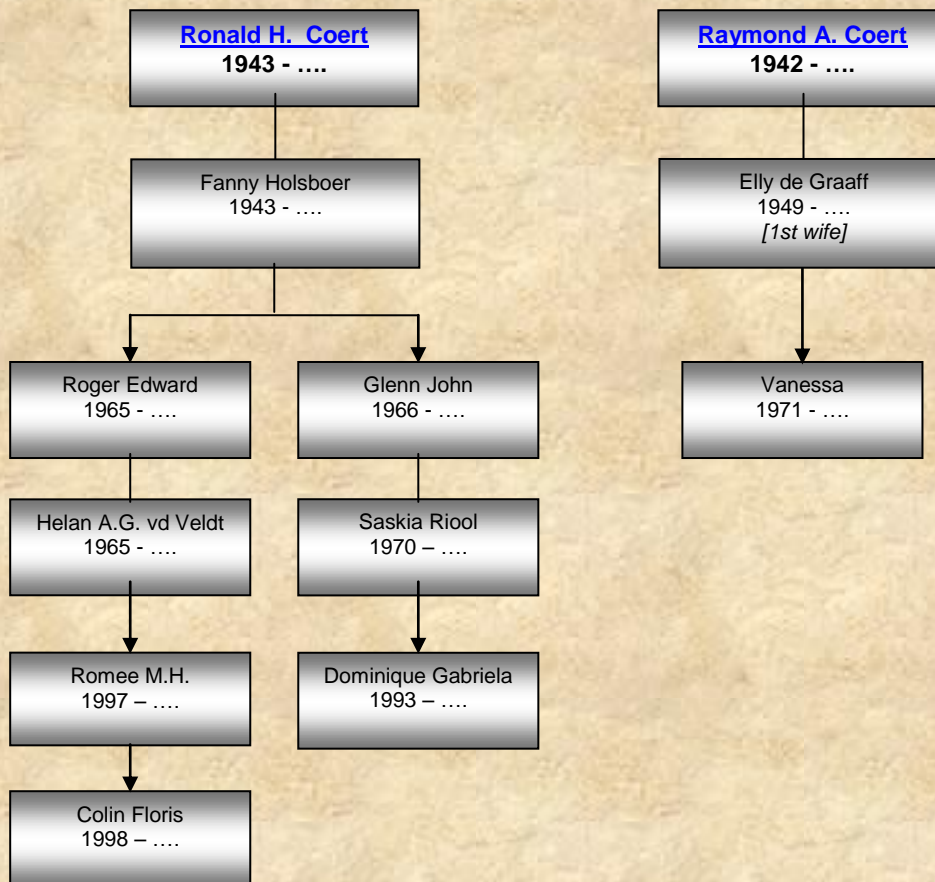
Ronald H. Coert
1943 - ….

Fanny Holsboer
1943 - ….

Roger Edward
1965 - ….

Glenn John
1966 - ….

Helan A.G. vd Veldt
1965 - ….

Saskia Riool
1970 – ….

Romee M.H.
1997 – ….

Dominique Gabriela
1993 – ….

Colin Floris
1998 – ….

Raymond A. Coert
1942 - ….

Elly de Graaff
1949 - ….
[1st wife]

Vanessa
1971 - ….